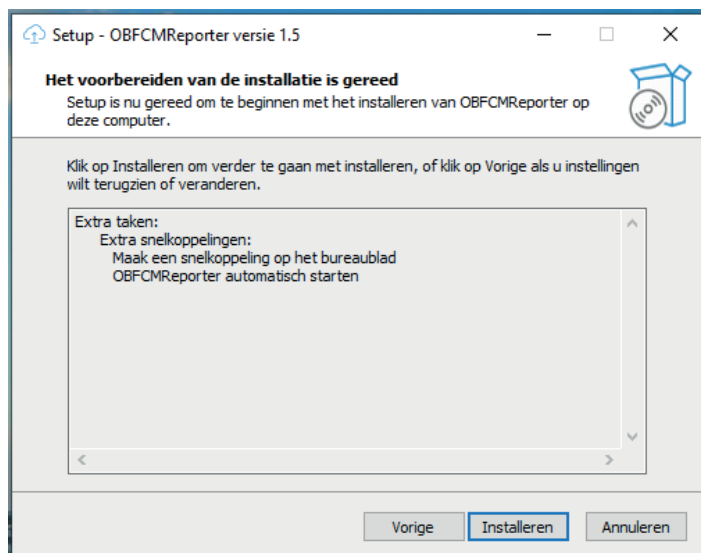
Setup - OBFCMReporter versie 1.5

Het voorbereiden van de installatie is gereed

Setup is nu gereed om te beginnen met het installeren van OBFCMReporter op deze computer.

Klik op Installeren om verder te gaan met installeren, of klik op Vorige als u instellingen wilt terugzien of veranderen.

Extra taken:
Extra snelkoppelingen:
Maak een snelkoppeling op het bureaublad
OBFCMReporter automatisch starten

Vorige
Installeren
Annuleren